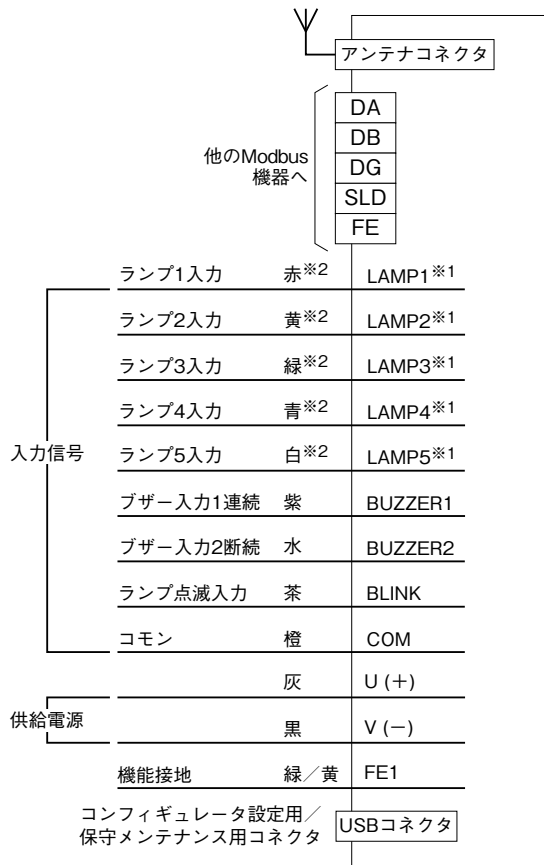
アンテナコネクタ

他のModbus
機器へ

DA
DB
DG
SLD
FE

入力信号

ランプ1入力 赤※2 LAMP1※1
ランプ2入力 黄※2 LAMP2※1
ランプ3入力 緑※2 LAMP3※1
ランプ4入力 青※2 LAMP4※1
ランプ5入力 白※2 LAMP5※1
ブザー入力1連続 紫 BUZZER1
ブザー入力2断続 水 BUZZER2
ランプ点滅入力 茶 BLINK
コモン 橙 COM

供給電源

灰 U (+)
黒 V (−)

機能接地 緑／黄 FE1

コンフィギュレータ設定用／
保守メンテナンス用コネクタ
USBコネクタ